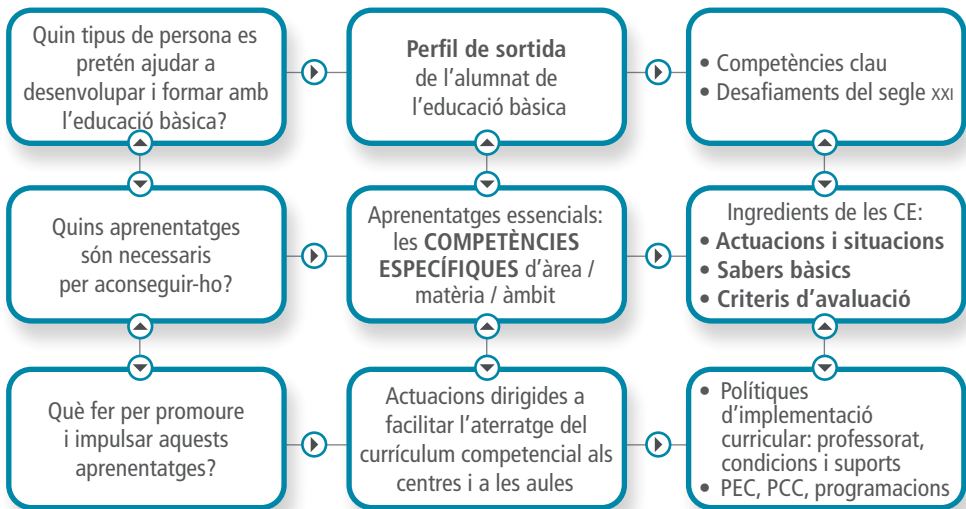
Quin tipus de persona es pretén ajudar a desenvolupar i formar amb l'educació bàsica?

**Perfil de sortida** de l'alumnat de l'educació bàsica

• Competències clau
• Desafiaments del segle XXI

Quins aprenentatges són necessaris per aconseguir-ho?

Aprenentatges essencials: les **COMPETÈNCIES ESPECÍFIQUES** d'àrea / matèria / àmbit

Ingredients de les CE:
• **Actuacions i situacions**
• **Sabers bàsics**
• **Criteris d'avaluació**

Què fer per promoure i impulsar aquests aprenentatges?

Actuacions dirigides a facilitar l'aterratge del currículum competencial als centres i a les aules

• Polítiques d'implementació curricular: professorat, condicions i suports
• PEC, PCC, programacions